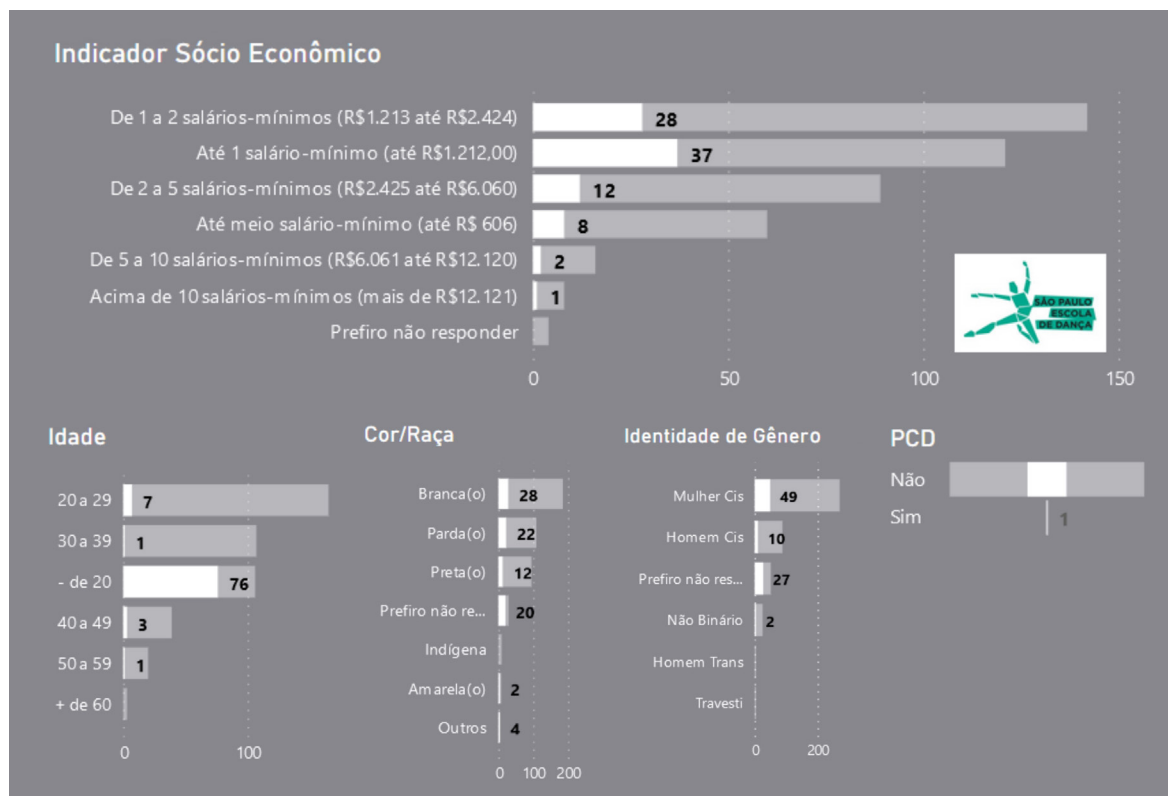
Indicador Sócio Econômico

| Categoria | Valor |
|---|---|
| De 1 a 2 salários-mínimos (R$1.213 até R$2.424) | 28 |
| Até 1 salário-mínimo (até R$1.212,00) | 37 |
| De 2 a 5 salários-mínimos (R$2.425 até R$6.060) | 12 |
| Até meio salário-mínimo (até R$ 606) | 8 |
| De 5 a 10 salários-mínimos (R$6.061 até R$12.120) | 2 |
| Acima de 10 salários-mínimos (mais de R$12.121) | 1 |
| Prefiro não responder | |

0 50 100 150

SÃO PAULO ESCOLA DE DANÇA

Idade

| Idade | Valor |
|---|---|
| 20 a 29 | 7 |
| 30 a 39 | 1 |
| - de 20 | 76 |
| 40 a 49 | 3 |
| 50 a 59 | 1 |
| + de 60 | |

0 100

Cor/Raça

| Cor/Raça | Valor |
|---|---|
| Branca(o) | 28 |
| Parda(o) | 22 |
| Preta(o) | 12 |
| Prefiro não re... | 20 |
| Indígena | |
| Amarela(o) | 2 |
| Outros | 4 |

0 100 200

Identidade de Gênero

| Identidade de Gênero | Valor |
|---|---|
| Mulher Cis | 49 |
| Homem Cis | 10 |
| Prefiro não res... | 27 |
| Não Binário | 2 |
| Homem Trans | |
| Travesti | |

0 200

PCD

| PCD | Valor |
|---|---|
| Não | |
| Sim | 1 |